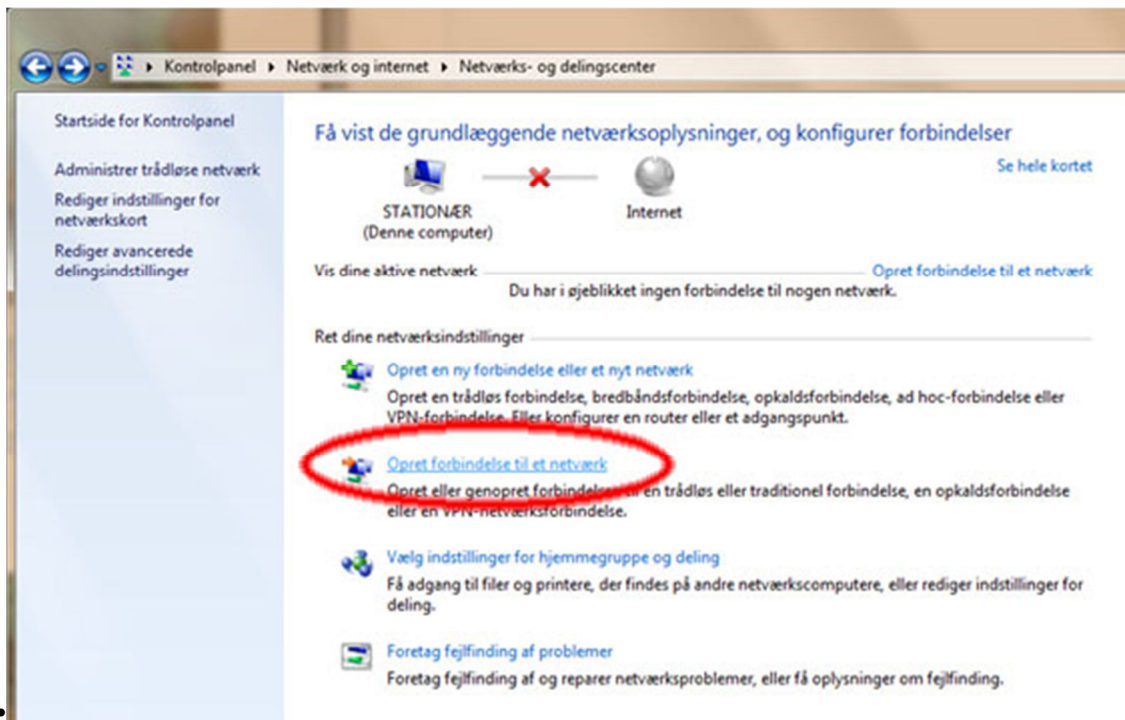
Kontrolpanel ▸ Netværk og internet ▸ Netværks- og delingscenter

Startside for Kontrolpanel

Administrer trådløse netværk

Rediger indstillinger for netværkskort

Rediger avancerede delingsindstillinger

Få vist de grundlæggende netværksoplysninger, og konfigurer forbindelser

Se hele kortet

STATIONÆR
(Denne computer)

Internet

Vis dine aktive netværk

Opret forbindelse til et netværk

Du har i øjeblikket ingen forbindelse til nogen netværk.

Ret dine netværksindstillinger

Opret en ny forbindelse eller et nyt netværk

Opret en trådløs forbindelse, bredbåndsforbindelse, opkaldsforbindelse, ad hoc-forbindelse eller VPN-forbindelse. Eller konfigurer en router eller et adgangspunkt.

Opret forbindelse til et netværk

Opret eller genopret forbindelse til en trådløs eller traditionel forbindelse, en opkaldsforbindelse eller en VPN-netværksforbindelse.

Vælg indstillinger for hjemmegruppe og deling

Få adgang til filer og printere, der findes på andre netværkscomputere, eller rediger indstillinger for deling.

Foretag fejlfinding af problemer

Foretag fejlfinding af og reparer netværksproblemer, eller få oplysninger om fejlfinding.